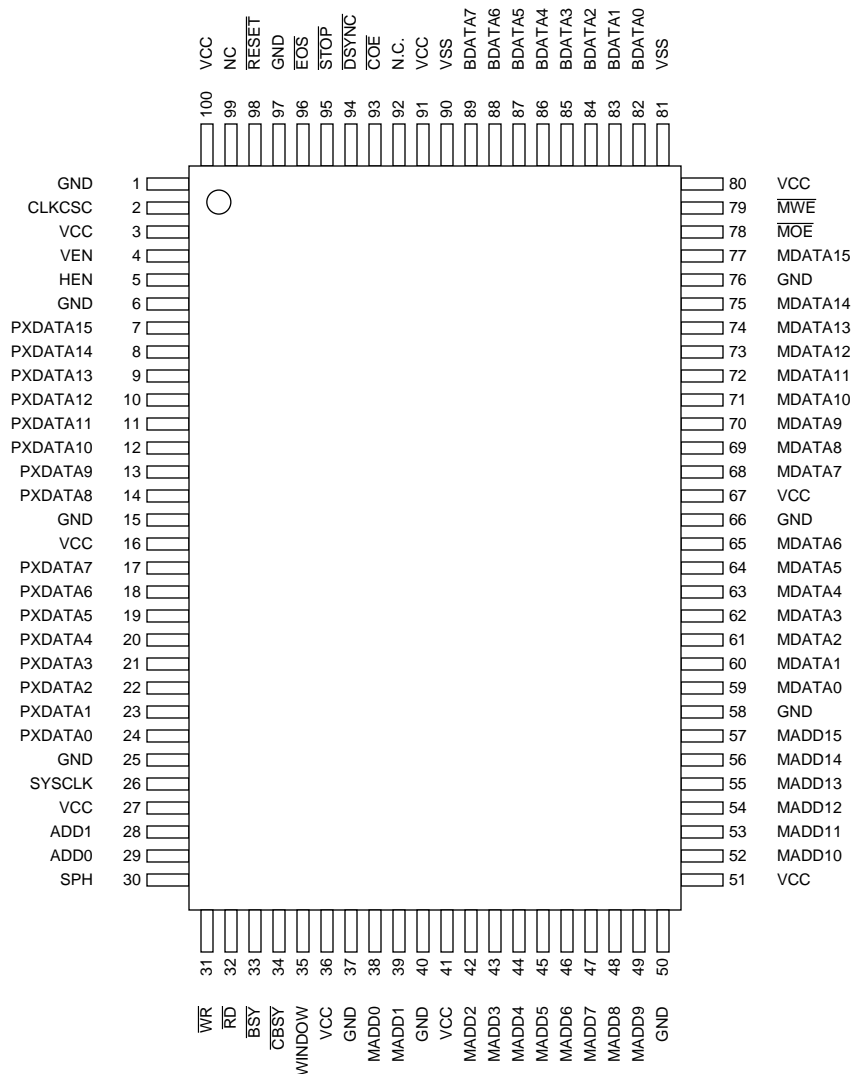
VCC 100
NC 99
$\overline{RESET}$ 98
GND 97
$\overline{EOS}$ 96
$\overline{STOP}$ 95
$\overline{DSYNC}$ 94
$\overline{COE}$ 93
N.C. 92
VCC 91
VSS 90
BDATA7 89
BDATA6 88
BDATA5 87
BDATA4 86
BDATA3 85
BDATA2 84
BDATA1 83
BDATA0 82
VSS 81

GND 1
CLKCSC 2
VCC 3
VEN 4
HEN 5
GND 6
PXDATA15 7
PXDATA14 8
PXDATA13 9
PXDATA12 10
PXDATA11 11
PXDATA10 12
PXDATA9 13
PXDATA8 14
GND 15
VCC 16
PXDATA7 17
PXDATA6 18
PXDATA5 19
PXDATA4 20
PXDATA3 21
PXDATA2 22
PXDATA1 23
PXDATA0 24
GND 25
SYSCLK 26
VCC 27
ADD1 28
ADD0 29
SPH 30

80 VCC
79 $\overline{MWE}$
78 $\overline{MOE}$
77 MDATA15
76 GND
75 MDATA14
74 MDATA13
73 MDATA12
72 MDATA11
71 MDATA10
70 MDATA9
69 MDATA8
68 MDATA7
67 VCC
66 GND
65 MDATA6
64 MDATA5
63 MDATA4
62 MDATA3
61 MDATA2
60 MDATA1
59 MDATA0
58 GND
57 MADD15
56 MADD14
55 MADD13
54 MADD12
53 MADD11
52 MADD10
51 VCC

31 $\overline{WR}$
32 $\overline{RD}$
33 $\overline{BSY}$
34 $\overline{CBSY}$
35 WINDOW
36 VCC
37 GND
38 MADD0
39 MADD1
40 GND
41 VCC
42 MADD2
43 MADD3
44 MADD4
45 MADD5
46 MADD6
47 MADD7
48 MADD8
49 MADD9
50 GND